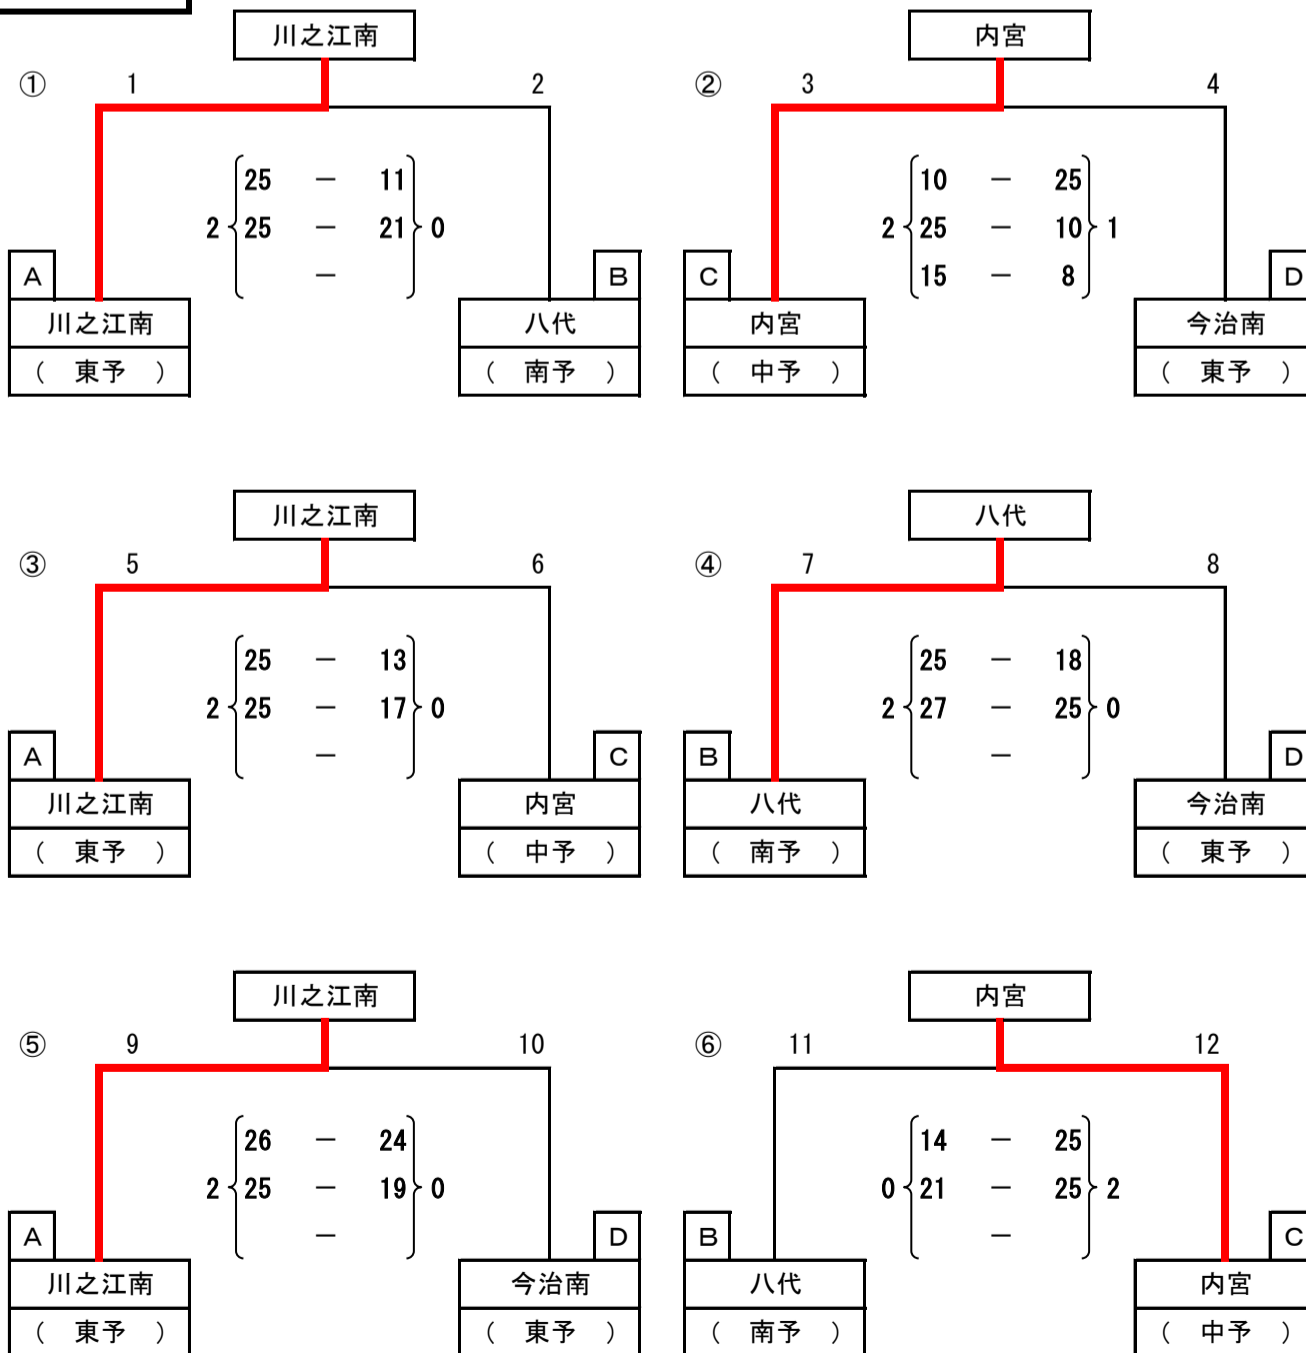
川之江南
① 1 2
25 － 11
2 25 － 21 0
－
A
川之江南
（ 東予 ）
B
八代
（ 南予 ）

内宮
② 3 4
10 － 25
2 25 － 10 1
15 － 8
C
内宮
（ 中予 ）
D
今治南
（ 東予 ）

川之江南
③ 5 6
25 － 13
2 25 － 17 0
－
A
川之江南
（ 東予 ）
C
内宮
（ 中予 ）

八代
④ 7 8
25 － 18
2 27 － 25 0
－
B
八代
（ 南予 ）
D
今治南
（ 東予 ）

川之江南
⑤ 9 10
26 － 24
2 25 － 19 0
－
A
川之江南
（ 東予 ）
D
今治南
（ 東予 ）

内宮
⑥ 11 12
14 － 25
0 21 － 25 2
－
B
八代
（ 南予 ）
C
内宮
（ 中予 ）